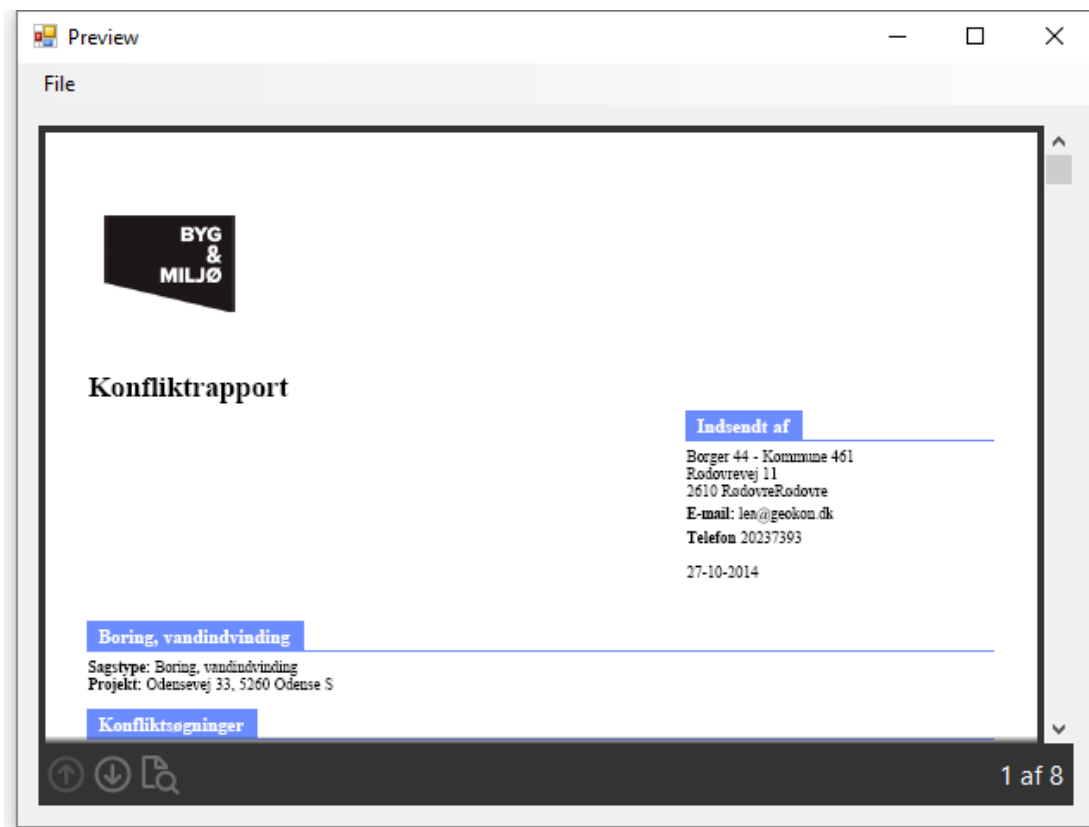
Preview

File

BYG
&
MILJØ

Konfliktrapport

Indsendt af

Borger 44 - Kommune 461
Rødovrevej 11
2610 RødovreRødovre
E-mail: len@geokon.dk
Telefon 20237393

27-10-2014

Boring, vandindvinding

Sagstype: Boring, vandindvinding
Projekt: Odensevej 33, 5260 Odense S

Konfliktsøgninger

1 af 8